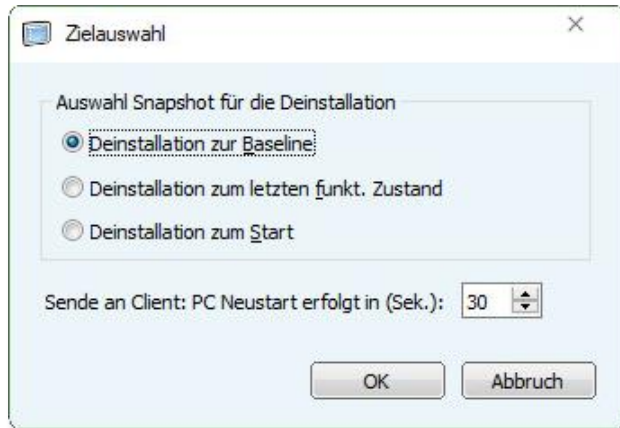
Zielauswahl

×

Auswahl Snapshot für die Deinstallation

Deinstallation zur Baseline

Deinstallation zum letzten funkt. Zustand

Deinstallation zum Start

Sende an Client: PC Neustart erfolgt in (Sek.): 30

OK

Abbruch